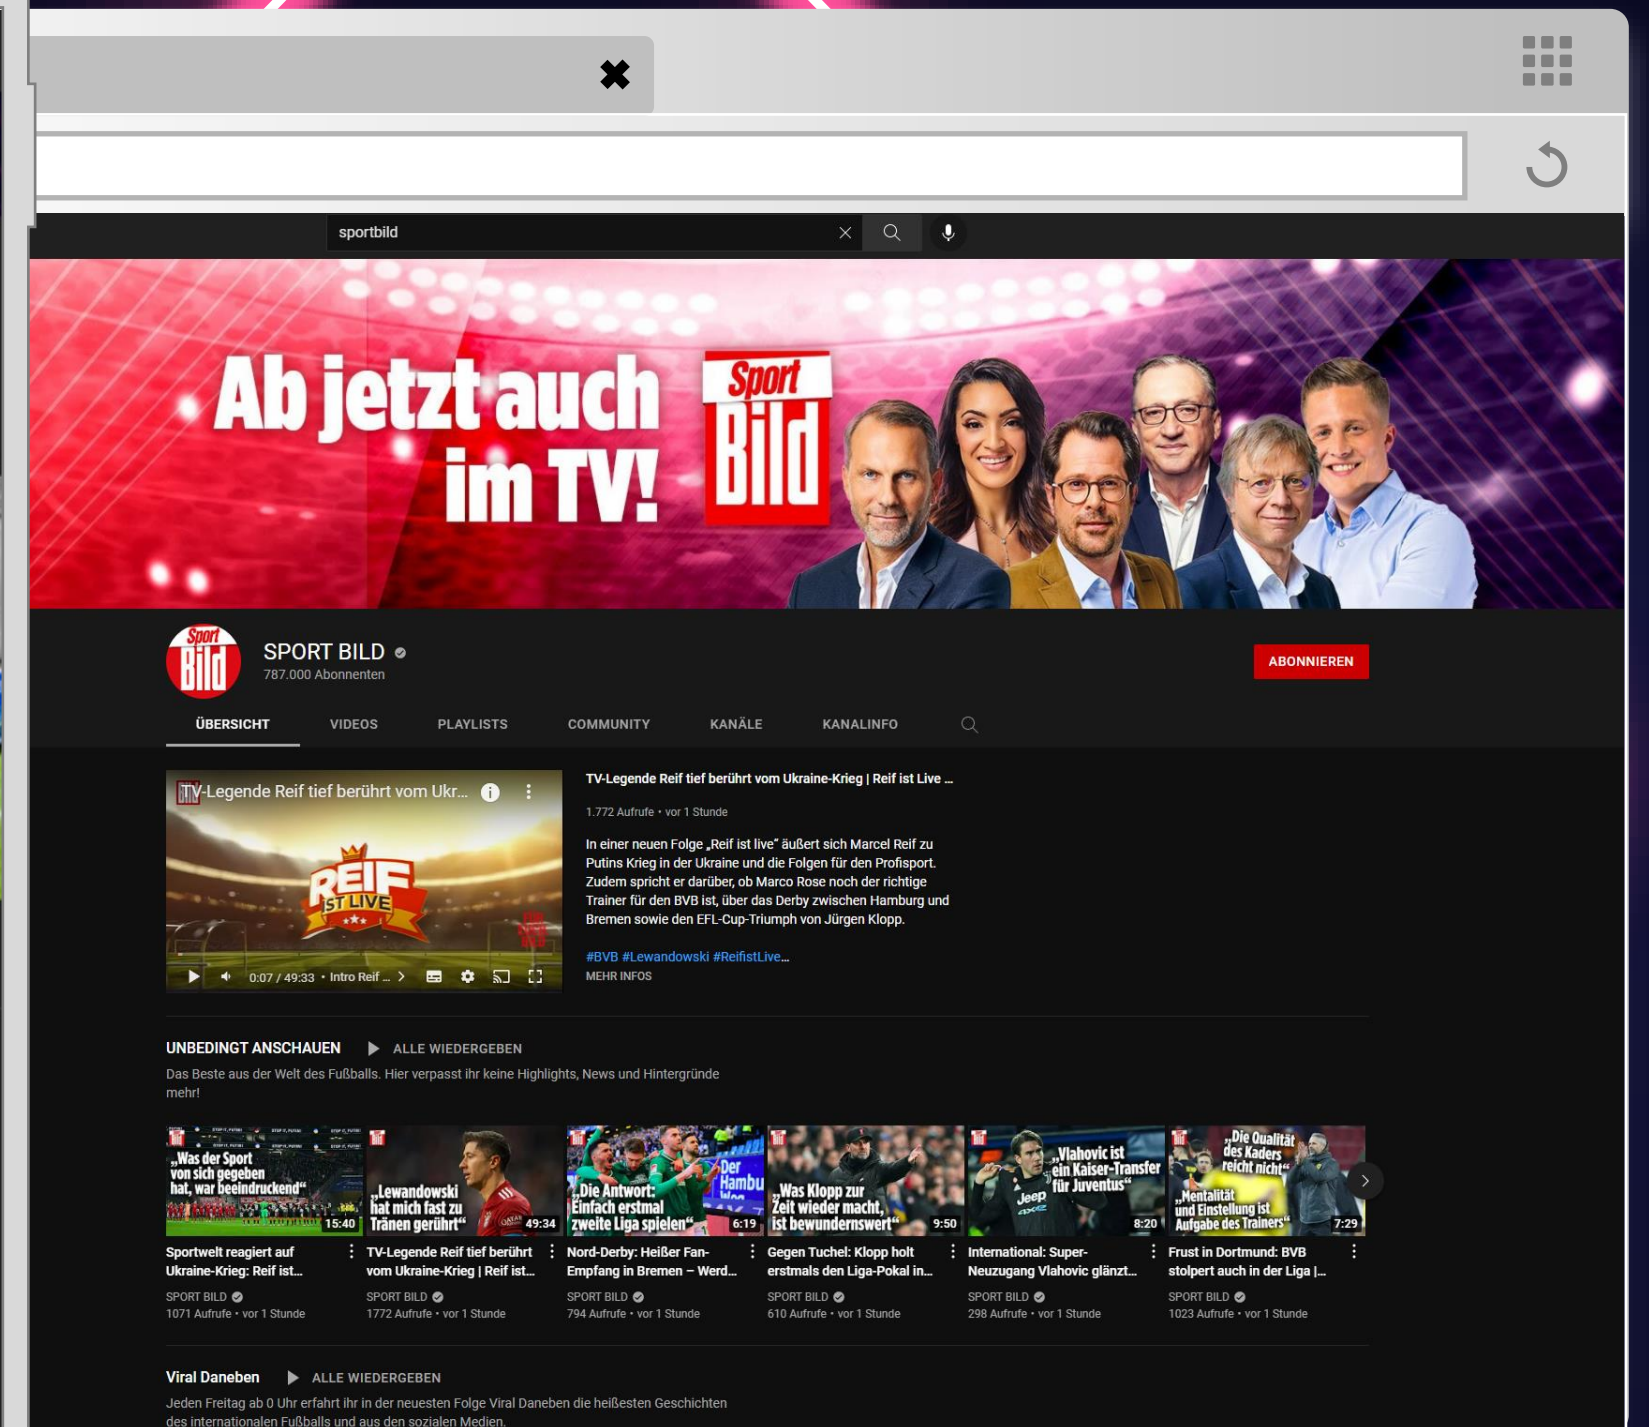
sportbild

Ab jetzt auch im TV! Sport Bild

SPORT BILD
787.000 Abonnenten

ABONNIEREN

ÜBERSICHT VIDEOS PLAYLISTS COMMUNITY KANÄLE KANALINFO

TV-Legende Reif tief berührt vom Ukr...

REIF IST LIVE

0:07 / 49:33 • Intro Reif ... >

TV-Legende Reif tief berührt vom Ukraine-Krieg | Reif ist Live ...

1.772 Aufrufe • vor 1 Stunde

In einer neuen Folge „Reif ist live" äußert sich Marcel Reif zu Putins Krieg in der Ukraine und die Folgen für den Profisport. Zudem spricht er darüber, ob Marco Rose noch der richtige Trainer für den BVB ist, über das Derby zwischen Hamburg und Bremen sowie den EFL-Cup-Triumph von Jürgen Klopp.

#BVB #Lewandowski #ReifistLive...

MEHR INFOS

UNBEDINGT ANSCHAUEN ALLE WIEDERGEBEN

Das Beste aus der Welt des Fußballs. Hier verpasst ihr keine Highlights, News und Hintergründe mehr!

„Was der Sport von sich gegeben hat, war beeindruckend" 15:40
Sportwelt reagiert auf Ukraine-Krieg: Reif ist...
SPORT BILD
1071 Aufrufe • vor 1 Stunde

„Lewandowski hat mich fast zu Tränen gerührt" 49:34
TV-Legende Reif tief berührt vom Ukraine-Krieg | Reif ist...
SPORT BILD
1772 Aufrufe • vor 1 Stunde

„Die Antwort: Einfach erstmal zweite Liga spielen" 6:19
Nord-Derby: Heißer Fan-Empfang in Bremen – Werd...
SPORT BILD
794 Aufrufe • vor 1 Stunde

„Was Klopp zur Zeit wieder macht, ist bewundernswert" 9:50
Gegen Tuchel: Klopp holt erstmals den Liga-Pokal in...
SPORT BILD
610 Aufrufe • vor 1 Stunde

„Vlahovic ist ein Kaiser-Transfer für Juventus" 8:20
International: Super-Neuzugang Vlahovic glänzt...
SPORT BILD
298 Aufrufe • vor 1 Stunde

„Die Qualität des Kaders reicht nicht" „Mentalität und Einstellung ist Aufgabe des Trainers" 7:29
Frust in Dortmund: BVB stolpert auch in der Liga |...
SPORT BILD
1023 Aufrufe • vor 1 Stunde

Viral Daneben ALLE WIEDERGEBEN

Jeden Freitag ab 0 Uhr erfahrt ihr in der neuesten Folge Viral Daneben die heißesten Geschichten des internationalen Fußballs und aus den sozialen Medien.